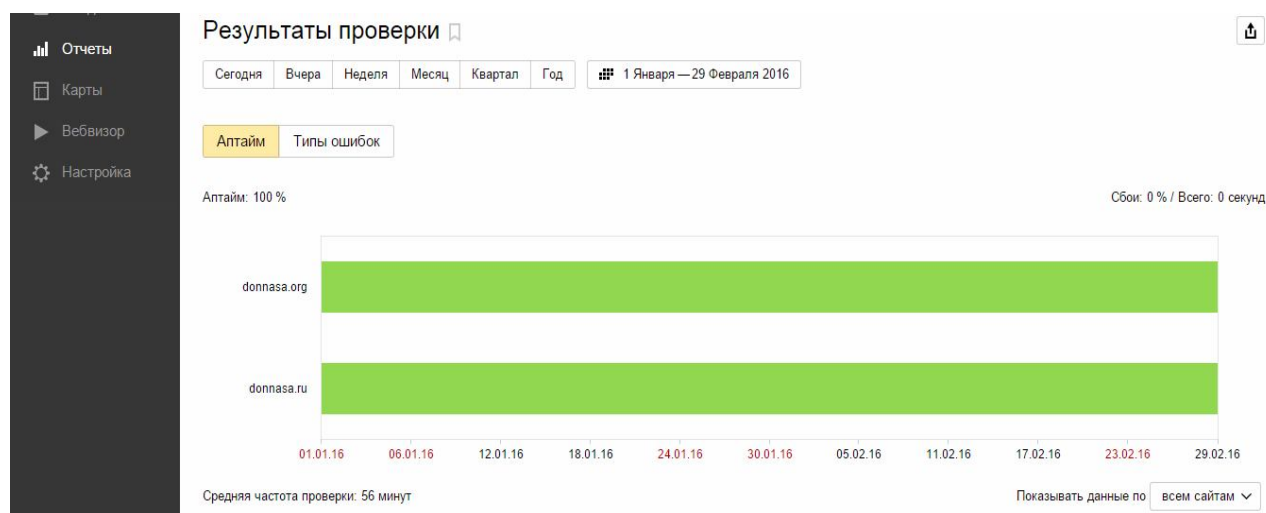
Отчеты
Карты
Вебвизор
Настройка

Результаты проверки

Сегодня | Вчера | Неделя | Месяц | Квартал | Год | 1 Января — 29 Февраля 2016

Аптайм | Типы ошибок

Аптайм: 100 %

Сбои: 0 % / Всего: 0 секунд

donnasa.org

donnasa.ru

01.01.16 06.01.16 12.01.16 18.01.16 24.01.16 30.01.16 05.02.16 11.02.16 17.02.16 23.02.16 29.02.16

Средняя частота проверки: 56 минут

Показывать данные по всем сайтам